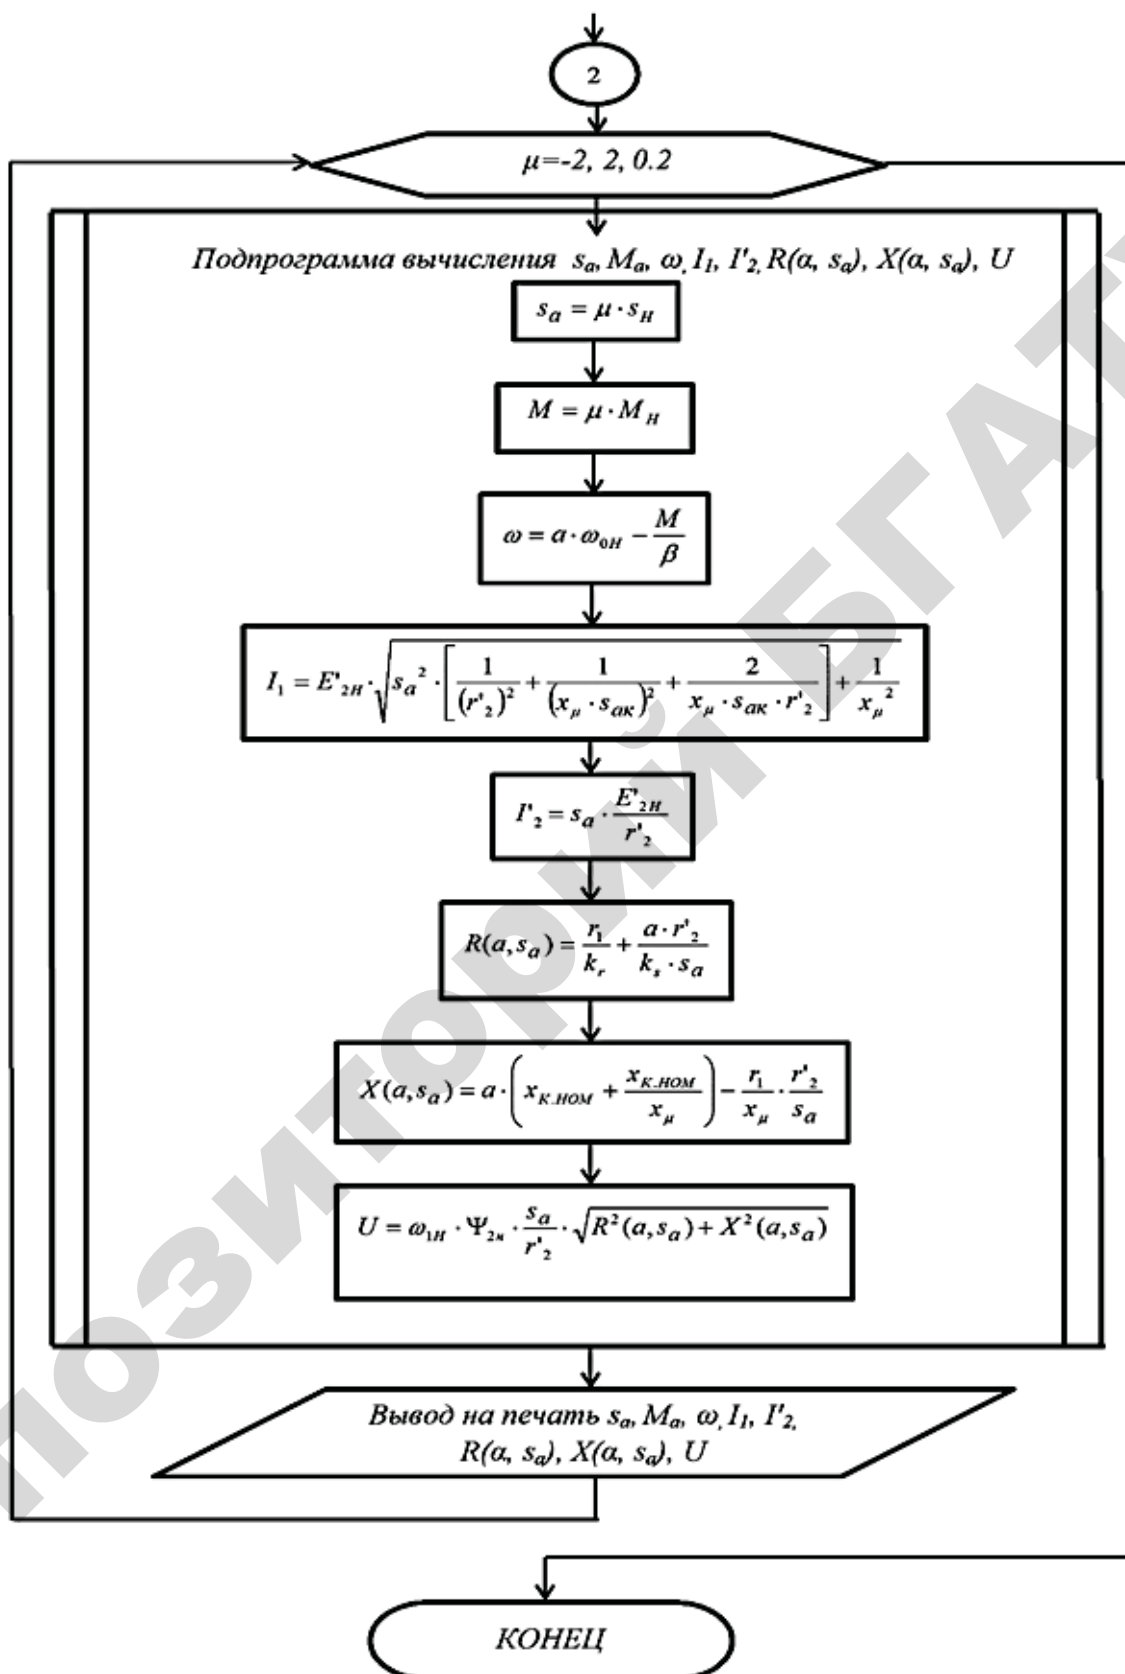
2

$\mu$=-2, 2, 0.2

Подпрограмма вычисления $s_a, M_a, \omega, I_1, I'_2, R(a, s_a), X(a, s_a), U$

$s_a = \mu \cdot s_н$

$M = \mu \cdot M_н$

$\omega = a \cdot \omega_{0н} - \frac{M}{\beta}$

$I_1 = E'_{2н} \cdot \sqrt{s_a^2 \cdot \left[\frac{1}{(r'_2)^2} + \frac{1}{(x_\mu \cdot s_{aк})^2} + \frac{2}{x_\mu \cdot s_{aк} \cdot r'_2}\right] + \frac{1}{x_\mu^2}}$

$I'_2 = s_a \cdot \frac{E'_{2н}}{r'_2}$

$R(a,s_a) = \frac{r_1}{k_r} + \frac{a \cdot r'_2}{k_s \cdot s_a}$

$X(a,s_a) = a \cdot \left(x_{К.НОМ} + \frac{x_{К.НОМ}}{x_\mu}\right) - \frac{r_1}{x_\mu} \cdot \frac{r'_2}{s_a}$

$U = \omega_{1н} \cdot \Psi_{2н} \cdot \frac{s_a}{r'_2} \cdot \sqrt{R^2(a,s_a) + X^2(a,s_a)}$

Вывод на печать $s_a, M_a, \omega, I_1, I'_2, R(a, s_a), X(a, s_a), U$

КОНЕЦ

Репозиторий БГАТУ